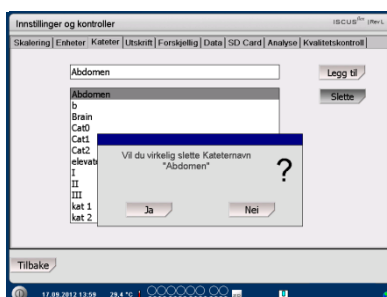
Innstillinger og kontroller

ISCUS^flex (Rev.

Skalering | Enheter | Kateter | Utskrift | Forskjellig | Data | SD Card | Analyse | Kvalitetskontroll

Abdomen

Legg til

Slette

Abdomen
b
Brain
Cat0
Cat1
Cat2
elevat
I
II
III
kat 1
kat 2

Vil du virkelig slette Kateternavn
"Abdomen"

?

Ja

Nei

Tilbake

17.09.2012 13:59 29.4 °C